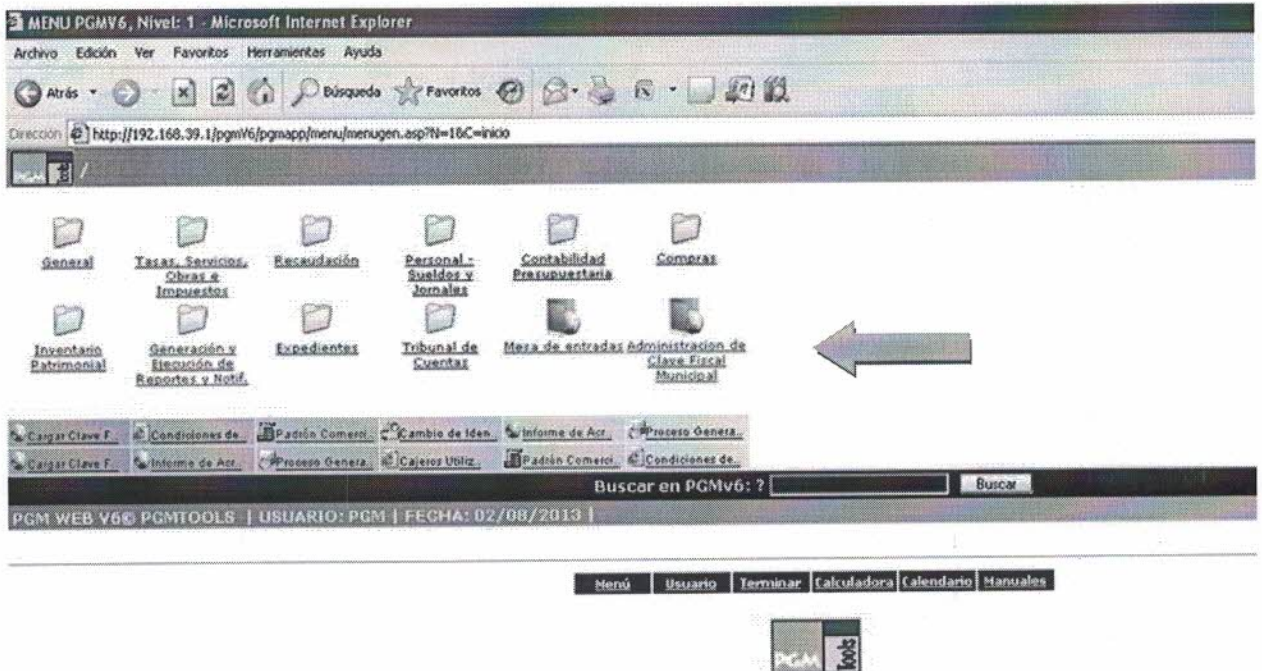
MENU PGMV6, Nivel: 1 - Microsoft Internet Explorer

Archivo Edición Ver Favoritos Herramientas Ayuda

Atrás Búsqueda Favoritos

Dirección http://192.168.39.1/pgmV6/pgmapp/menu/menugen.asp?N=1&C=inicio

PGM /

General

Tasas, Servicios, Obras e Impuestos

Recaudación

Personal - Sueldos y Jornales

Contabilidad Presupuestaria

Compras

Inventario Patrimonial

Generación y Ejecución de Reportes y Notif.

Expedientes

Tribunal de Cuentas

Mesa de entradas

Administracion de Clave Fiscal Municipal

Cargar Clave F.. Condiciones de.. Padrón Comerci.. Cambio de Iden.. Informe de Acr.. Proceso Genera..

Cargar Clave F.. Informe de Acr.. Proceso Genera.. Cajeros Utiliz.. Padrón Comerci.. Condiciones de..

Buscar en PGMv6: ? Buscar

PGM WEB V6© PGMTOOLS | USUARIO: PGM | FECHA: 02/08/2013 |

Menú Usuario Terminar Calculadora Calendario Manuales

PGM Tools